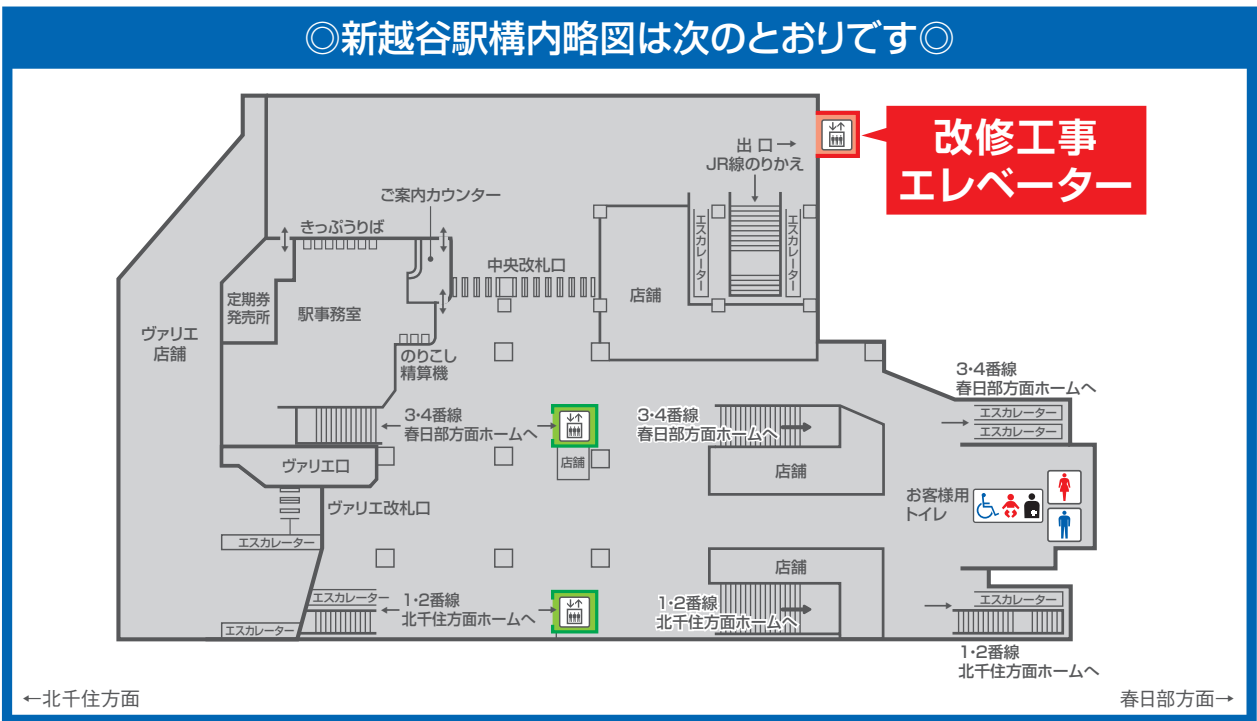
◎新越谷駅構内略図は次のとおりです◎

改修工事
エレベーター

出口→
JR線のりかえ

ご案内カウンター

きっぷうりば

中央改札口

店舗

エスカレーター

エスカレーター

定期券
発売所

駅事務室

ヴァリエ
店舗

のりこし
精算機

3·4番線
春日部方面ホームへ

店舗

3·4番線
春日部方面ホームへ

店舗

3·4番線
春日部方面ホームへ

エスカレーター
エスカレーター

ヴァリエ口

ヴァリエ改札口

お客様用
トイレ

エスカレーター

店舗

エスカレーター

1·2番線
北千住方面ホームへ

1·2番線
北千住方面ホームへ

エスカレーター

エスカレーター

1·2番線
北千住方面ホームへ

←北千住方面

春日部方面→